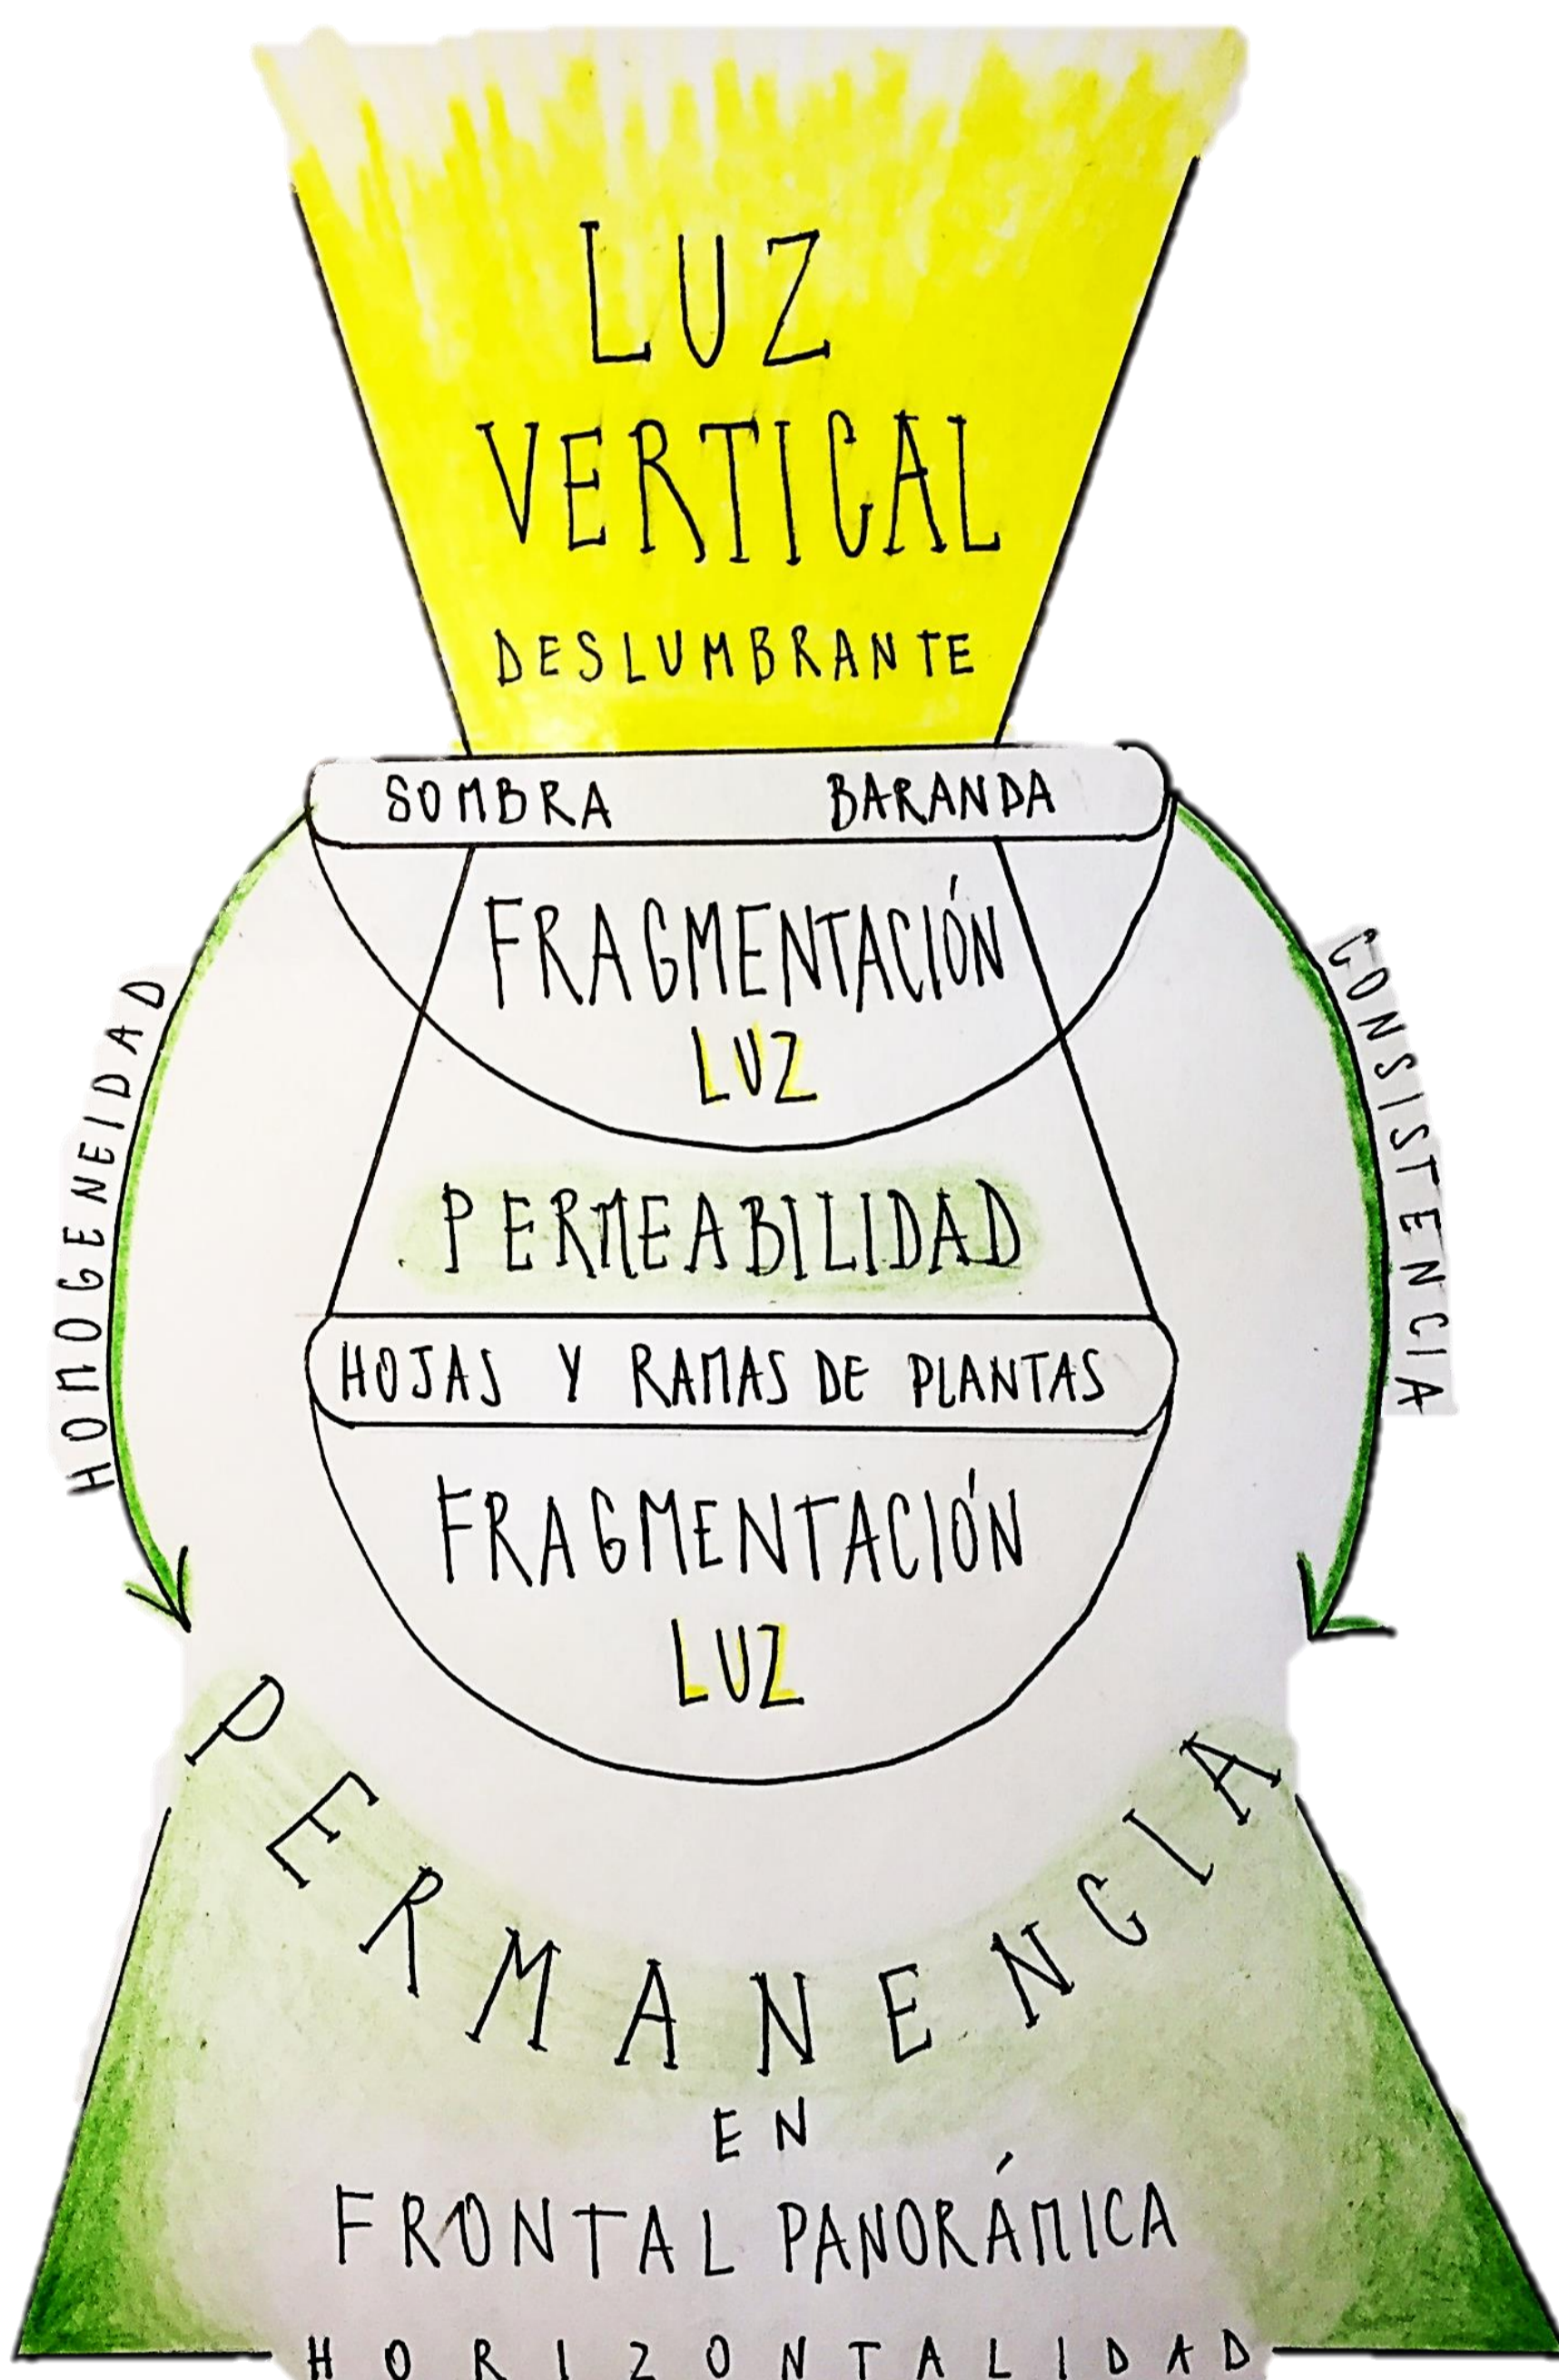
LUZ VERTICAL

DESLUMBRANTE

SOMBRA BARANDA

FRAGMENTACIÓN

LUZ

PERMEABILIDAD

HOJAS Y RAMAS DE PLANTAS

FRAGMENTACIÓN

LUZ

HOMOGENEIDAD

CONSISTENCIA

PERMANENCIA

EN

FRONTAL PANORÁMICA

HORIZONTALIDAD